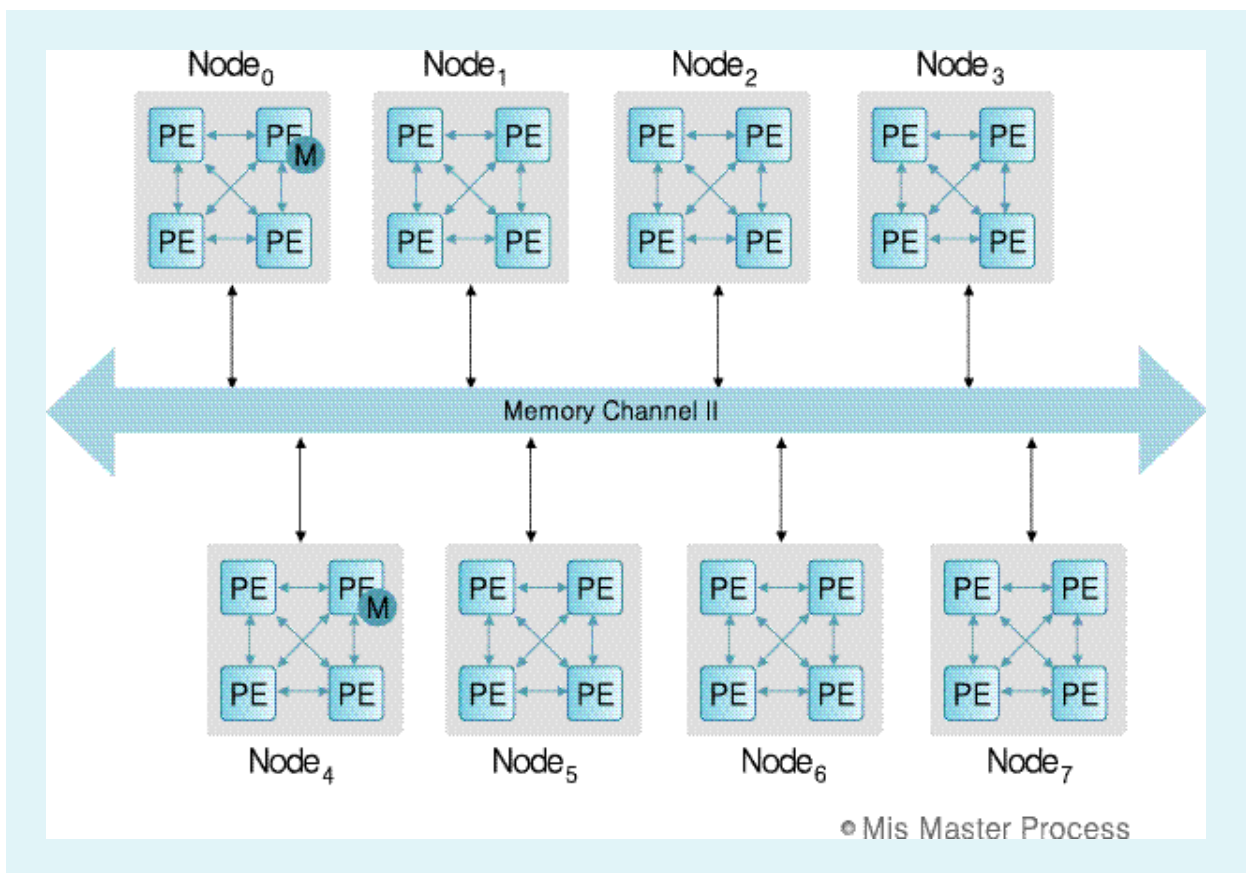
Node$_0$ Node$_1$ Node$_2$ Node$_3$

PE PE M PE PE

PE PE PE PE

PE PE PE PE

PE PE PE PE

Memory Channel II

PE PE M PE PE

PE PE PE PE

PE PE PE PE

PE PE PE PE

Node$_4$ Node$_5$ Node$_6$ Node$_7$

● M is Master Process